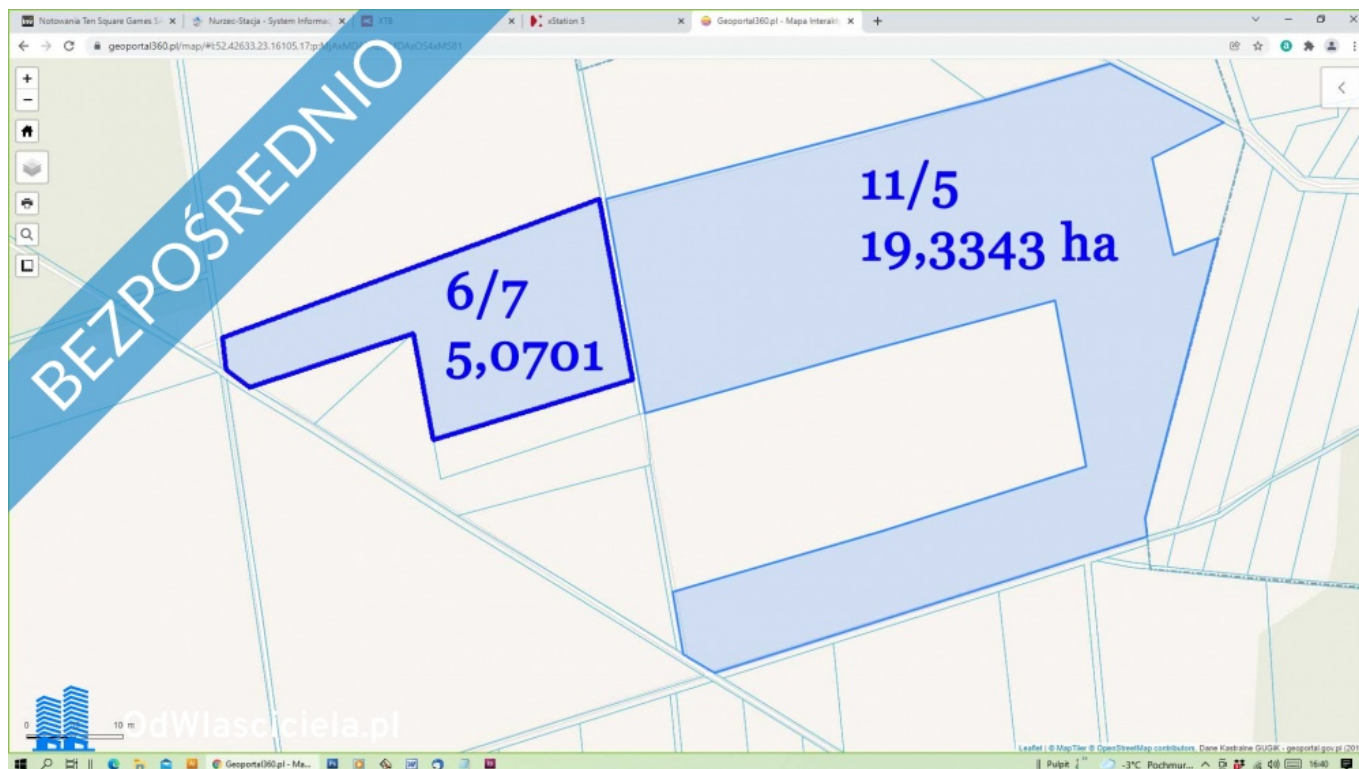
Notowania Ten Square Games S. | Nurzec-Stacja - System Informac | XTB | xStation 5 | Geoportal360.pl - Mapa Interakt

geoportal360.pl/map/#t52.42633,23.16105,17;p:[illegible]

BEZPOŚREDNIO

11/5
19,3343 ha

6/7
5,0701

0 10 m

OdWlasciciela.pl

Leaflet | © MapTiler © OpenStreetMap contributors, Dane Katastralne GUGiK - geoportal.gov.pl (201

Geoportal360.pl - Ma...

Pulpit -3°C Pochmur... 16:40